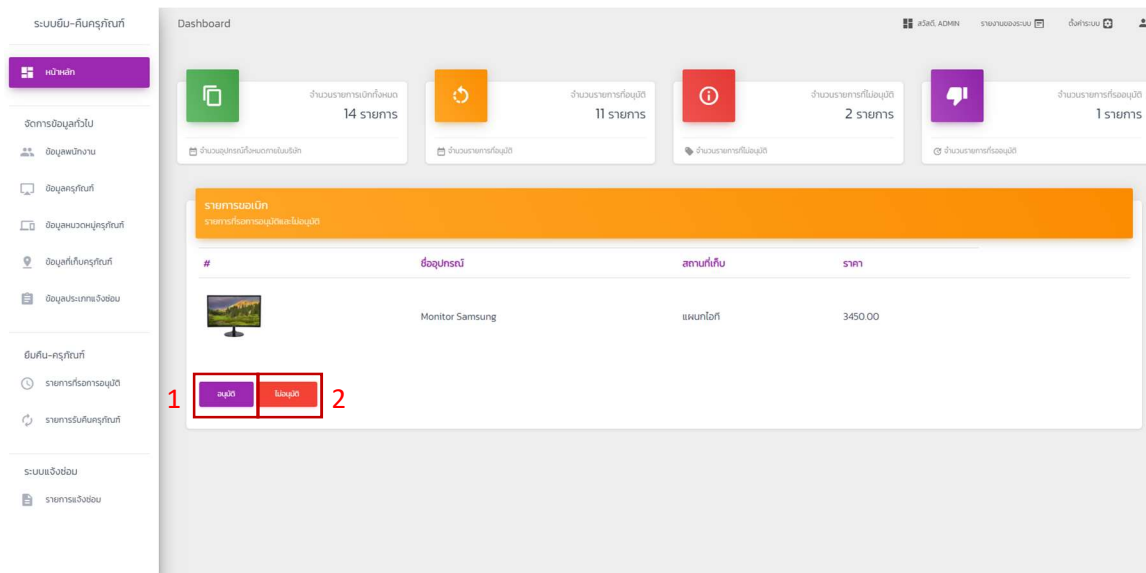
ระบบยืม-คืนครุภัณฑ์

หน้าหลัก

จัดการข้อมูลทั่วไป

ข้อมูลพนักงาน

ข้อมูลครุภัณฑ์

ข้อมูลหมวดหมู่ครุภัณฑ์

ข้อมูลที่เก็บครุภัณฑ์

ข้อมูลประเภทแจ้งซ่อม

ยืมคืน-ครุภัณฑ์

รายการที่รอการอนุมัติ

รายการรับคืนครุภัณฑ์

ระบบแจ้งซ่อม

รายการแจ้งซ่อม

Dashboard

สวัสดี, ADMIN รายงานของระบบ ตั้งค่าระบบ

จำนวนรายการเบิกทั้งหมด
14 รายการ
จำนวนอุปกรณ์ที่ทั้งหมดภายในบริษัท

จำนวนรายการที่อนุมัติ
11 รายการ
จำนวนรายการที่อนุมัติ

จำนวนรายการที่ไม่อนุมัติ
2 รายการ
จำนวนรายการที่ไม่อนุมัติ

จำนวนรายการที่รออนุมัติ
1 รายการ
จำนวนรายการที่รออนุมัติ

รายการขอเบิก
รายการที่รอการอนุมัติและไม่อนุมัติ

| # | ชื่ออุปกรณ์ | สถานที่เก็บ | ราคา |
|---|---|---|---|
| | Monitor Samsung | แผนกไอที | 3450.00 |

1 อนุมัติ ไม่อนุมัติ 2